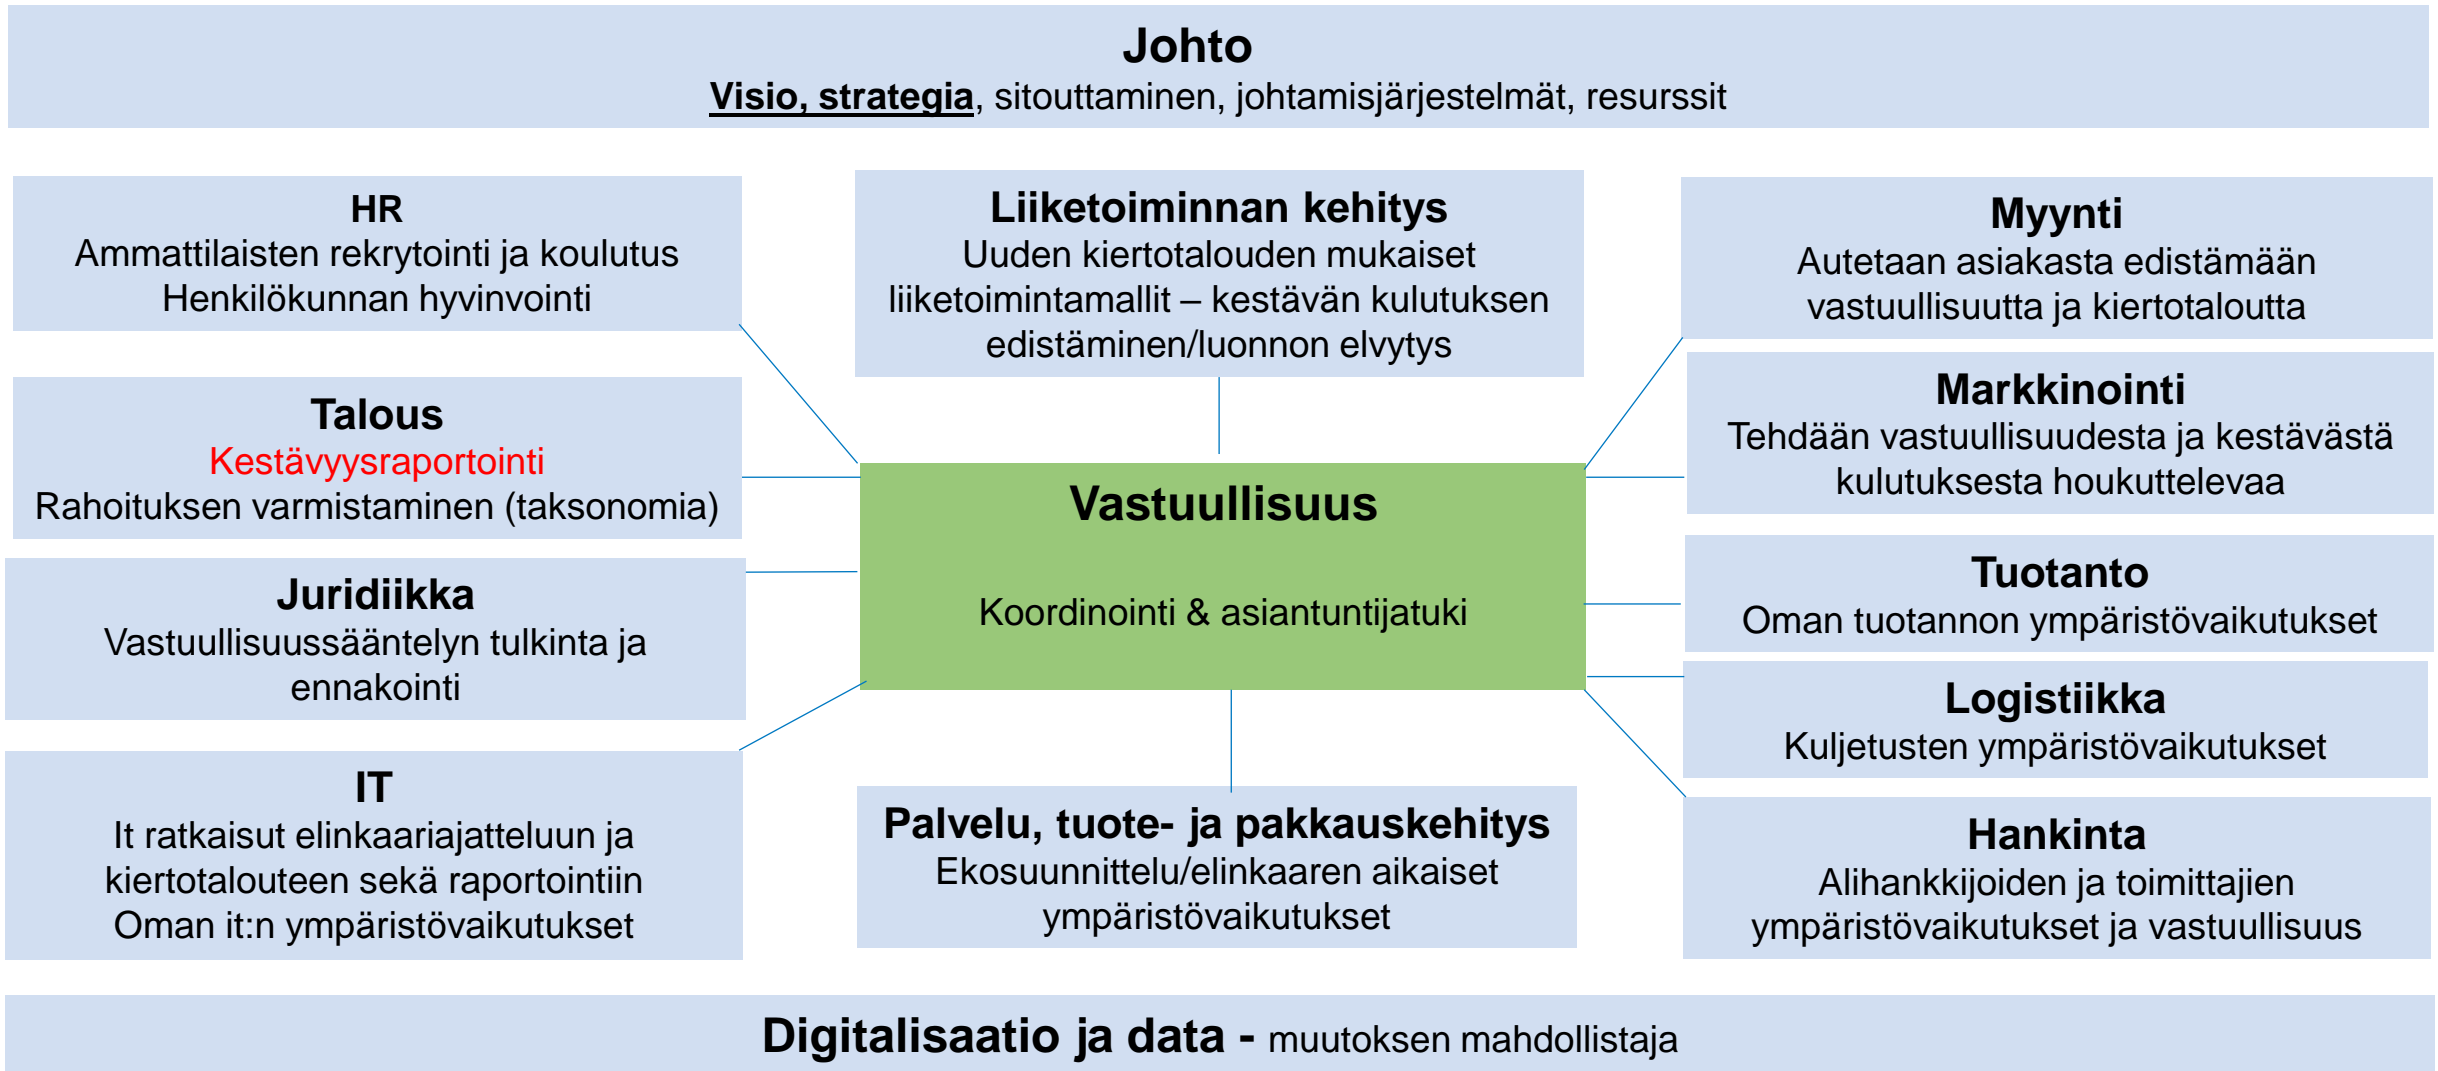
Johto
Visio, strategia, sitouttaminen, johtamisjärjestelmät, resurssit

HR
Ammattilaisten rekrytointi ja koulutus
Henkilökunnan hyvinvointi

Liiketoiminnan kehitys
Uuden kiertotalouden mukaiset liiketoimintamallit – kestävän kulutuksen edistäminen/luonnon elvytys

Myynti
Autetaan asiakasta edistämään vastuullisuutta ja kiertotaloutta

Talous
Kestävyysraportointi
Rahoituksen varmistaminen (taksonomia)

Vastuullisuus

Koordinointi & asiantuntijatuki

Markkinointi
Tehdään vastuullisuudesta ja kestävästä kulutuksesta houkuttelevaa

Juridiikka
Vastuullisuussääntelyn tulkinta ja ennakointi

Tuotanto
Oman tuotannon ympäristövaikutukset

Logistiikka
Kuljetusten ympäristövaikutukset

IT
It ratkaisut elinkaariajatteluun ja kiertotalouteen sekä raportointiin
Oman it:n ympäristövaikutukset

Palvelu, tuote- ja pakkauskehitys
Ekosuunnittelu/elinkaaren aikaiset ympäristövaikutukset

Hankinta
Alihankkijoiden ja toimittajien ympäristövaikutukset ja vastuullisuus

Digitalisaatio ja data - muutoksen mahdollistaja